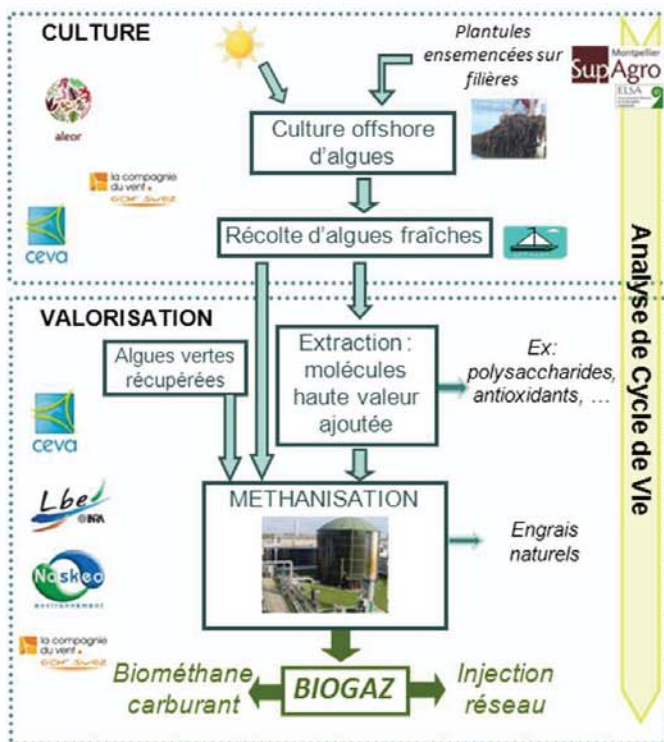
CULTURE

Plantules ensemencées sur filières

Montpellier
SupAgro
ELSA

aleor

la compagnie du vent
GDF SUEZ

ceva

Culture offshore d'algues

Récolte d'algues fraîches

Analyse de Cycle de Vie

VALORISATION

Algues vertes récupérées

Extraction : molécules haute valeur ajoutée

Ex: polysaccharides, antioxidants, …

ceva

Lbe
INRA

Naskeo
ENVIRONNEMENT

la compagnie du vent
GDF SUEZ

METHANISATION

Engrais naturels

Biométhane carburant

BIOGAZ

Injection réseau